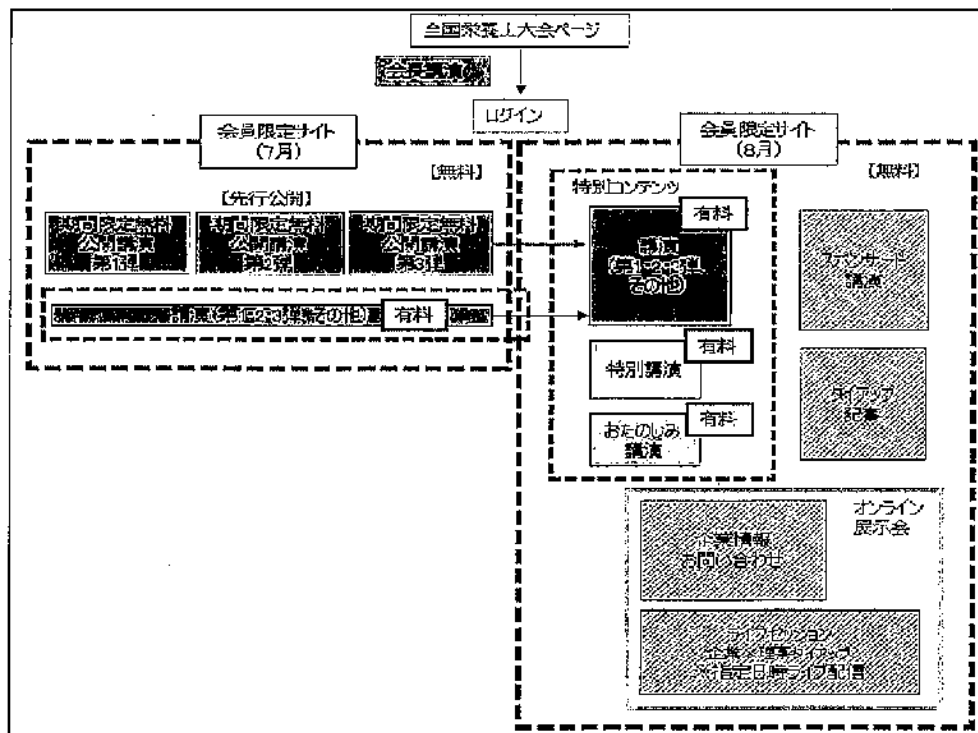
全国栄養士大会ページ

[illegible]

ログイン

会員限定サイト
(7月)

【無料】

【先行公開】

期間限定無料
公開講演
第1弾

期間限定無料
公開講演
第2弾

期間限定無料
公開講演
第3弾

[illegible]講演(第1・2・3弾・その他)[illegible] 有料 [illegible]

会員限定サイト
(8月)

【無料】

特別コンテンツ

有料

講演
(第1・2・3弾
その他)

有料
特別講演

有料
おたのしみ
講演

ランチョンセミナー
講演

タイアップ
記事

オンライン
展示会

企業情報
お問い合わせ

ライブセッション
企業×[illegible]タイアップ
※指定日時ライブ配信